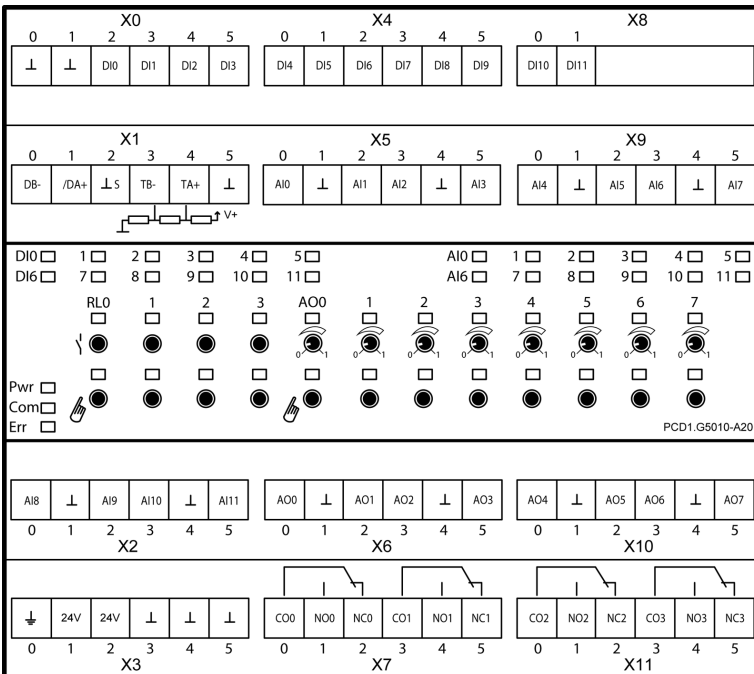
| X0 | | | | | |
|---|---|---|---|---|---|
| 0 | 1 | 2 | 3 | 4 | 5 |
| ⊥ | ⊥ | DI0 | DI1 | DI2 | DI3 |

| X4 | | | | | |
|---|---|---|---|---|---|
| 0 | 1 | 2 | 3 | 4 | 5 |
| DI4 | DI5 | DI6 | DI7 | DI8 | DI9 |

| X8 | |
|---|---|
| 0 | 1 |
| DI10 | DI11 |

| X1 | | | | | |
|---|---|---|---|---|---|
| 0 | 1 | 2 | 3 | 4 | 5 |
| DB- | /DA+ | ⊥S | TB- | TA+ | ⊥ |

V+

| X5 | | | | | |
|---|---|---|---|---|---|
| 0 | 1 | 2 | 3 | 4 | 5 |
| AI0 | ⊥ | AI1 | AI2 | ⊥ | AI3 |

| X9 | | | | | |
|---|---|---|---|---|---|
| 0 | 1 | 2 | 3 | 4 | 5 |
| AI4 | ⊥ | AI5 | AI6 | ⊥ | AI7 |

DI0 1 2 3 4 5
DI6 7 8 9 10 11
AI0 1 2 3 4 5
AI6 7 8 9 10 11

RL0 1 2 3 AO0 1 2 3 4 5 6 7

0 1 0 1 0 1 0 1 0 1 0 1 0 1 0 1

Pwr
Com
Err

PCD1.G5010-A20

| AI8 | ⊥ | AI9 | AI10 | ⊥ | AI11 |
|---|---|---|---|---|---|
| 0 | 1 | 2 | 3 | 4 | 5 |

X2

| AO0 | ⊥ | AO1 | AO2 | ⊥ | AO3 |
|---|---|---|---|---|---|
| 0 | 1 | 2 | 3 | 4 | 5 |

X6

| AO4 | ⊥ | AO5 | AO6 | ⊥ | AO7 |
|---|---|---|---|---|---|
| 0 | 1 | 2 | 3 | 4 | 5 |

X10

| ⏚ | 24V | 24V | ⊥ | ⊥ | ⊥ |
|---|---|---|---|---|---|
| 0 | 1 | 2 | 3 | 4 | 5 |

X3

| CO0 | NO0 | NC0 | CO1 | NO1 | NC1 |
|---|---|---|---|---|---|
| 0 | 1 | 2 | 3 | 4 | 5 |

X7

| CO2 | NO2 | NC2 | CO3 | NO3 | NC3 |
|---|---|---|---|---|---|
| 0 | 1 | 2 | 3 | 4 | 5 |

X11